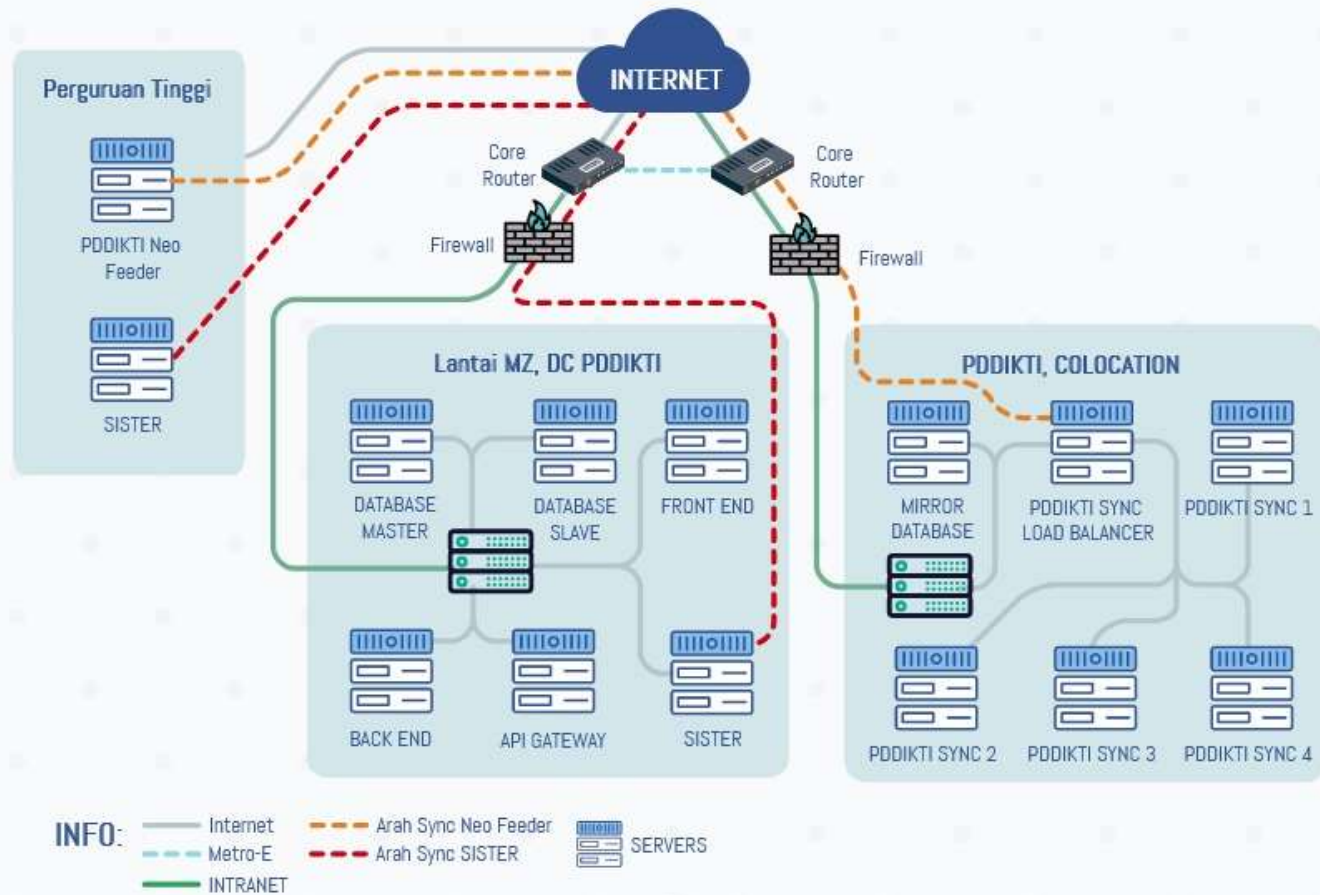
INTERNET

Perguruan Tinggi

PDDIKTI Neo Feeder

SISTER

Core Router

Firewall

Core Router

Firewall

Lantai MZ, DC PDDIKTI

DATABASE MASTER

DATABASE SLAVE

FRONT END

BACK END

API GATEWAY

SISTER

PDDIKTI, COLOCATION

MIRROR DATABASE

PDDIKTI SYNC LOAD BALANCER

PDDIKTI SYNC 1

PDDIKTI SYNC 2

PDDIKTI SYNC 3

PDDIKTI SYNC 4

INFO: Internet
Metro-E
INTRANET
Arah Sync Neo Feeder
Arah Sync SISTER
SERVERS